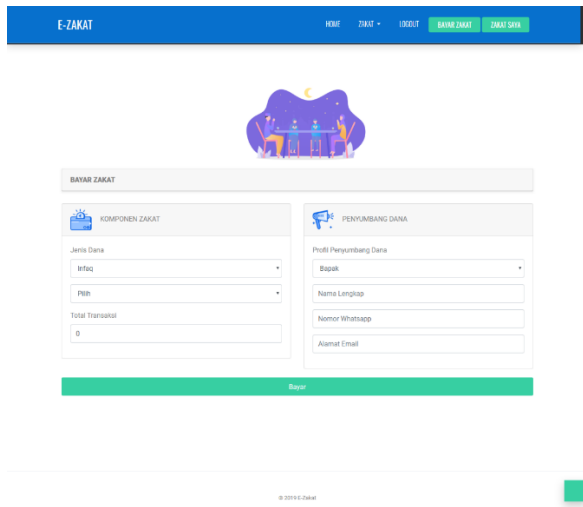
E-ZAKAT

HOME ZAKAT ▾ LOGOUT BAYAR ZAKAT ZAKAT SAYA

BAYAR ZAKAT

KOMPONEN ZAKAT

Jenis Dana

Infaq

Pilih

Total Transaksi

0

PENYUMBANG DANA

Profil Penyumbang Dana

Bapak

Nama Lengkap

Nomor Whatsapp

Alamat Email

Bayar

© 2019 E-Zakat